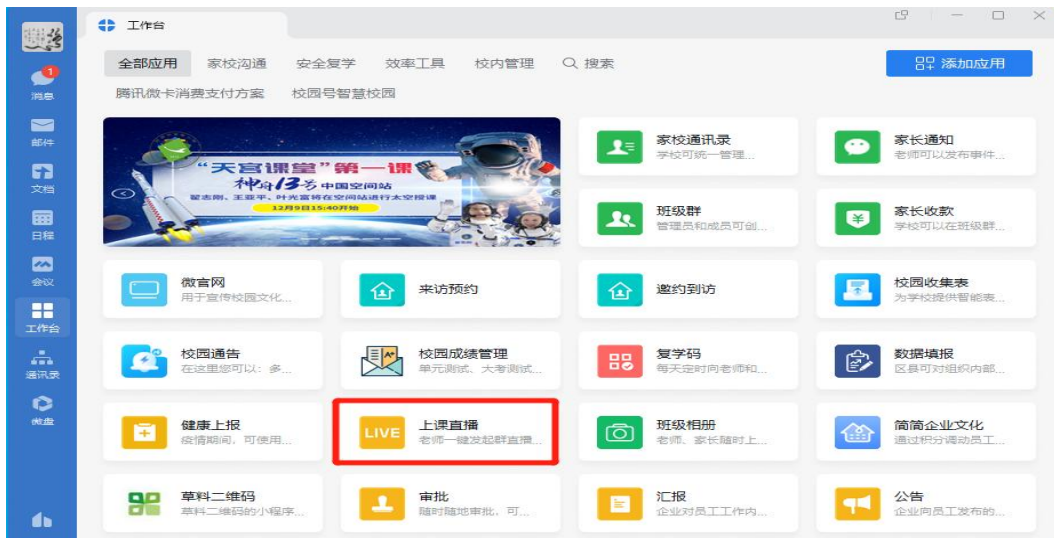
工作台

1
消息
邮件
文档
日程
会议
工作台
通讯录
微盘

全部应用 家校沟通 安全复学 效率工具 校内管理 搜索
腾讯微卡消费支付方案 校园号智慧校园

添加应用

"天宫课堂"第一课
神舟13号 中国空间站
翟志刚、王亚平、叶光富将在空间站进行太空授课
12月9日15:40开始

家校通讯录
学校可统一管理...

家长通知
老师可以发布事件...

班级群
管理员和成员可创...

家长收款
学校可以在班级群...

微官网
用于宣传校园文化...

来访预约

邀约到访

校园收集表
为学校提供智能表...

校园通告
在这里您可以：多...

校园成绩管理
单元测试、大考测试...

复学码
每天定时向老师和...

数据填报
区县可对组织内部...

健康上报
疫情期间，可使用...

LIVE
上课直播
老师一键发起群直播...

班级相册
老师、家长随时上...

简简企业文化
通过积分调动员工...

草料二维码
草料二维码的小程序...

审批
随时随地审批，可...

汇报
企业对员工工作内...

公告
企业向员工发布的...